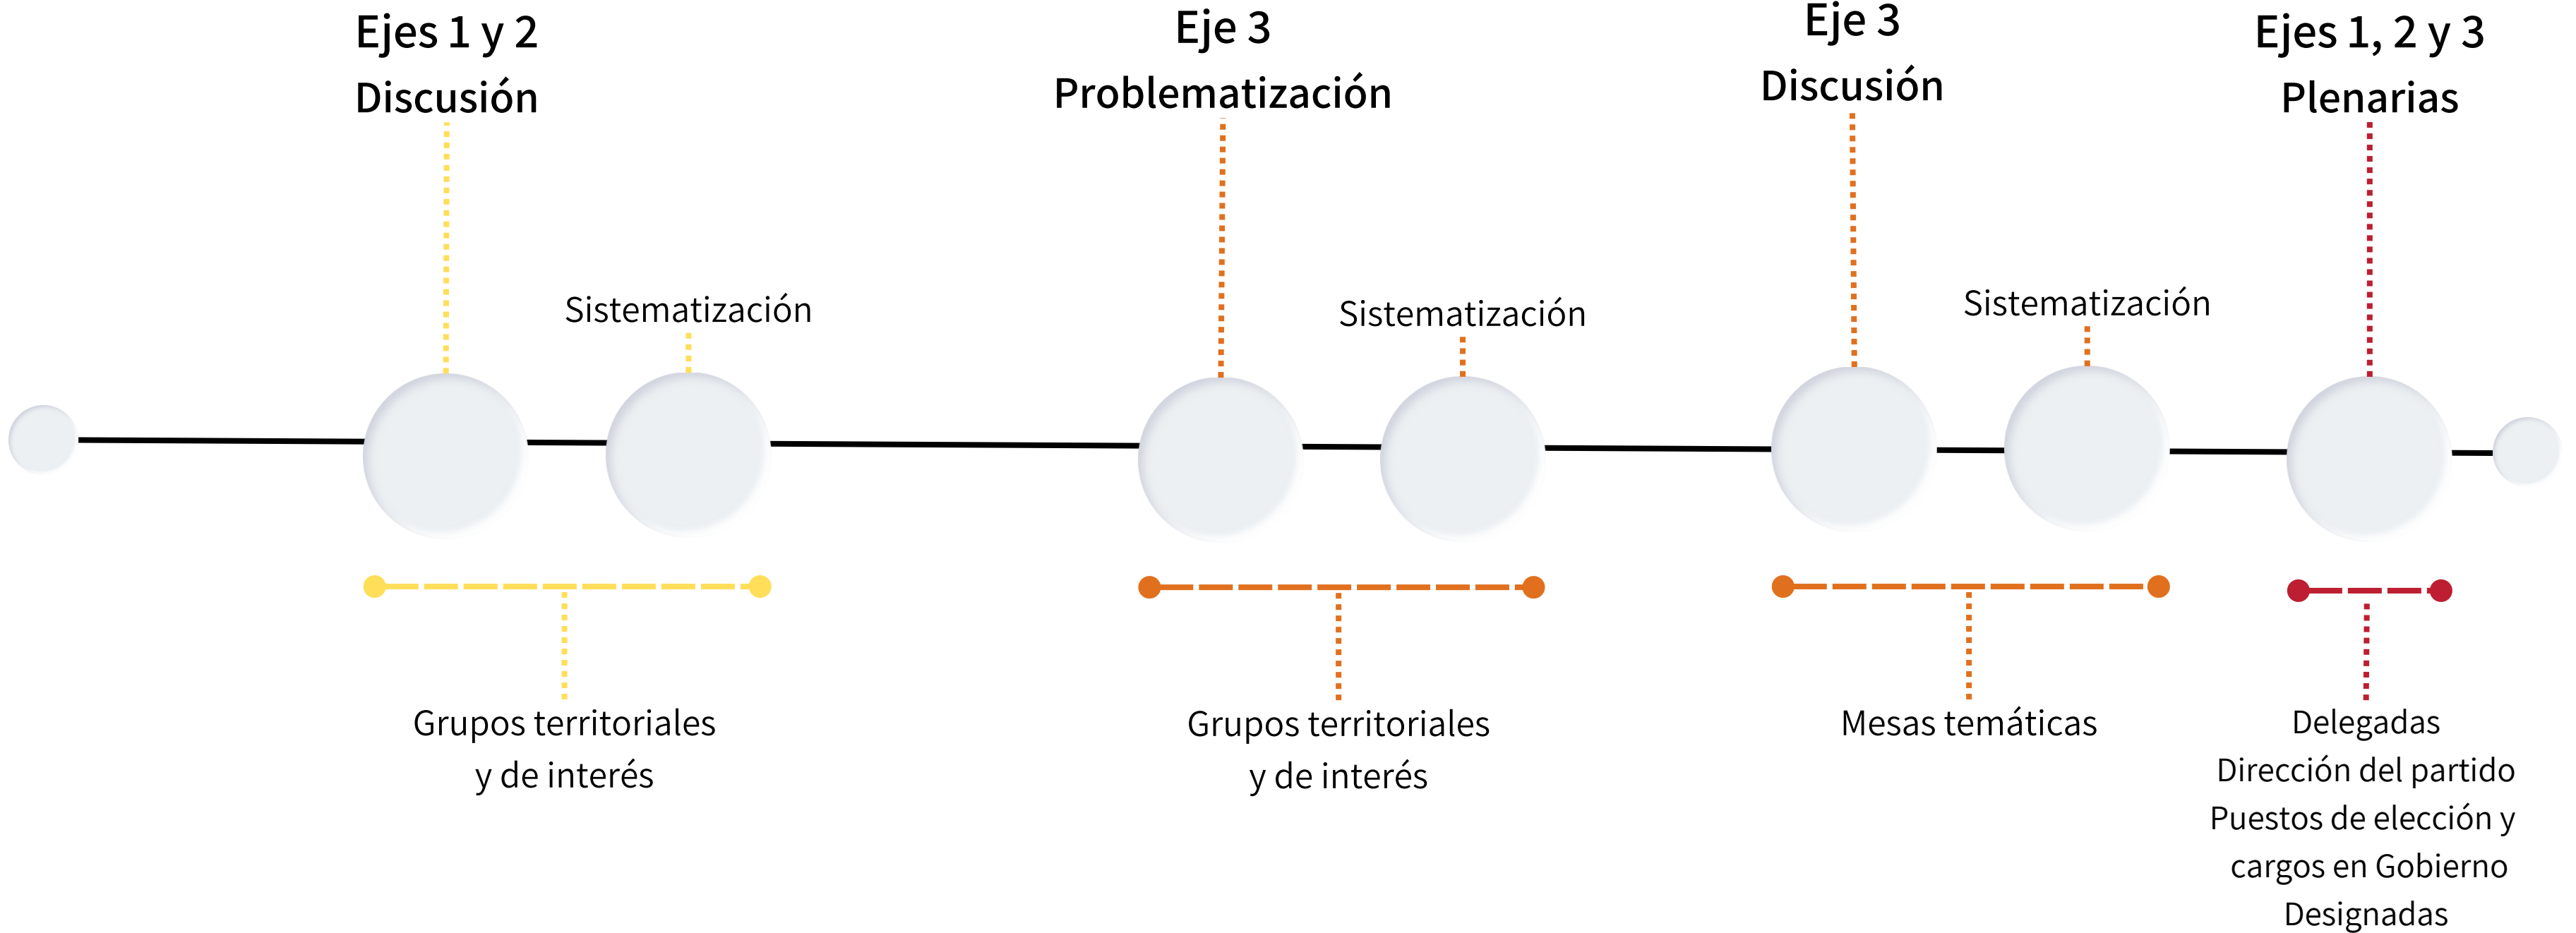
Ejes 1 y 2
Discusión

Sistematización

Eje 3
Problematización

Sistematización

Eje 3
Discusión

Sistematización

Ejes 1, 2 y 3
Plenarias

Grupos territoriales y de interés

Grupos territoriales y de interés

Mesas temáticas

Delegadas
Dirección del partido
Puestos de elección y cargos en Gobierno
Designadas